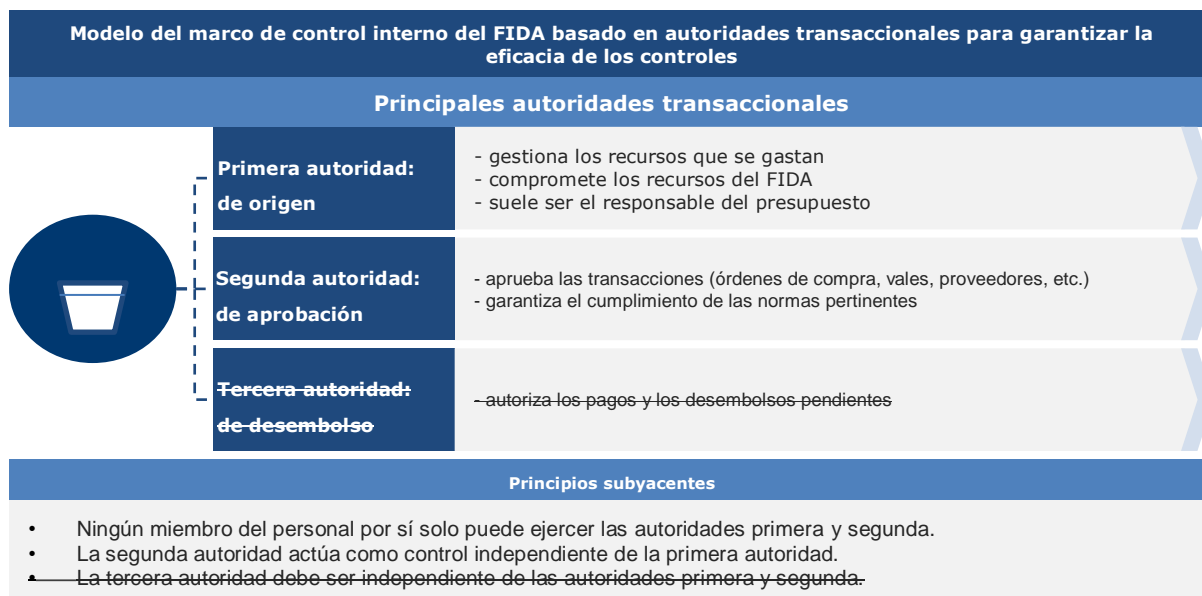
Modelo del marco de control interno del FIDA basado en autoridades transaccionales para garantizar la eficacia de los controles

Principales autoridades transaccionales

Primera autoridad: de origen

- gestiona los recursos que se gastan
- compromete los recursos del FIDA
- suele ser el responsable del presupuesto

Segunda autoridad: de aprobación

- aprueba las transacciones (órdenes de compra, vales, proveedores, etc.)
- garantiza el cumplimiento de las normas pertinentes

~~Tercera autoridad: de desembolso~~

~~- autoriza los pagos y los desembolsos pendientes~~

Principios subyacentes

- Ningún miembro del personal por sí solo puede ejercer las autoridades primera y segunda.
- La segunda autoridad actúa como control independiente de la primera autoridad.
- ~~La tercera autoridad debe ser independiente de las autoridades primera y segunda.~~